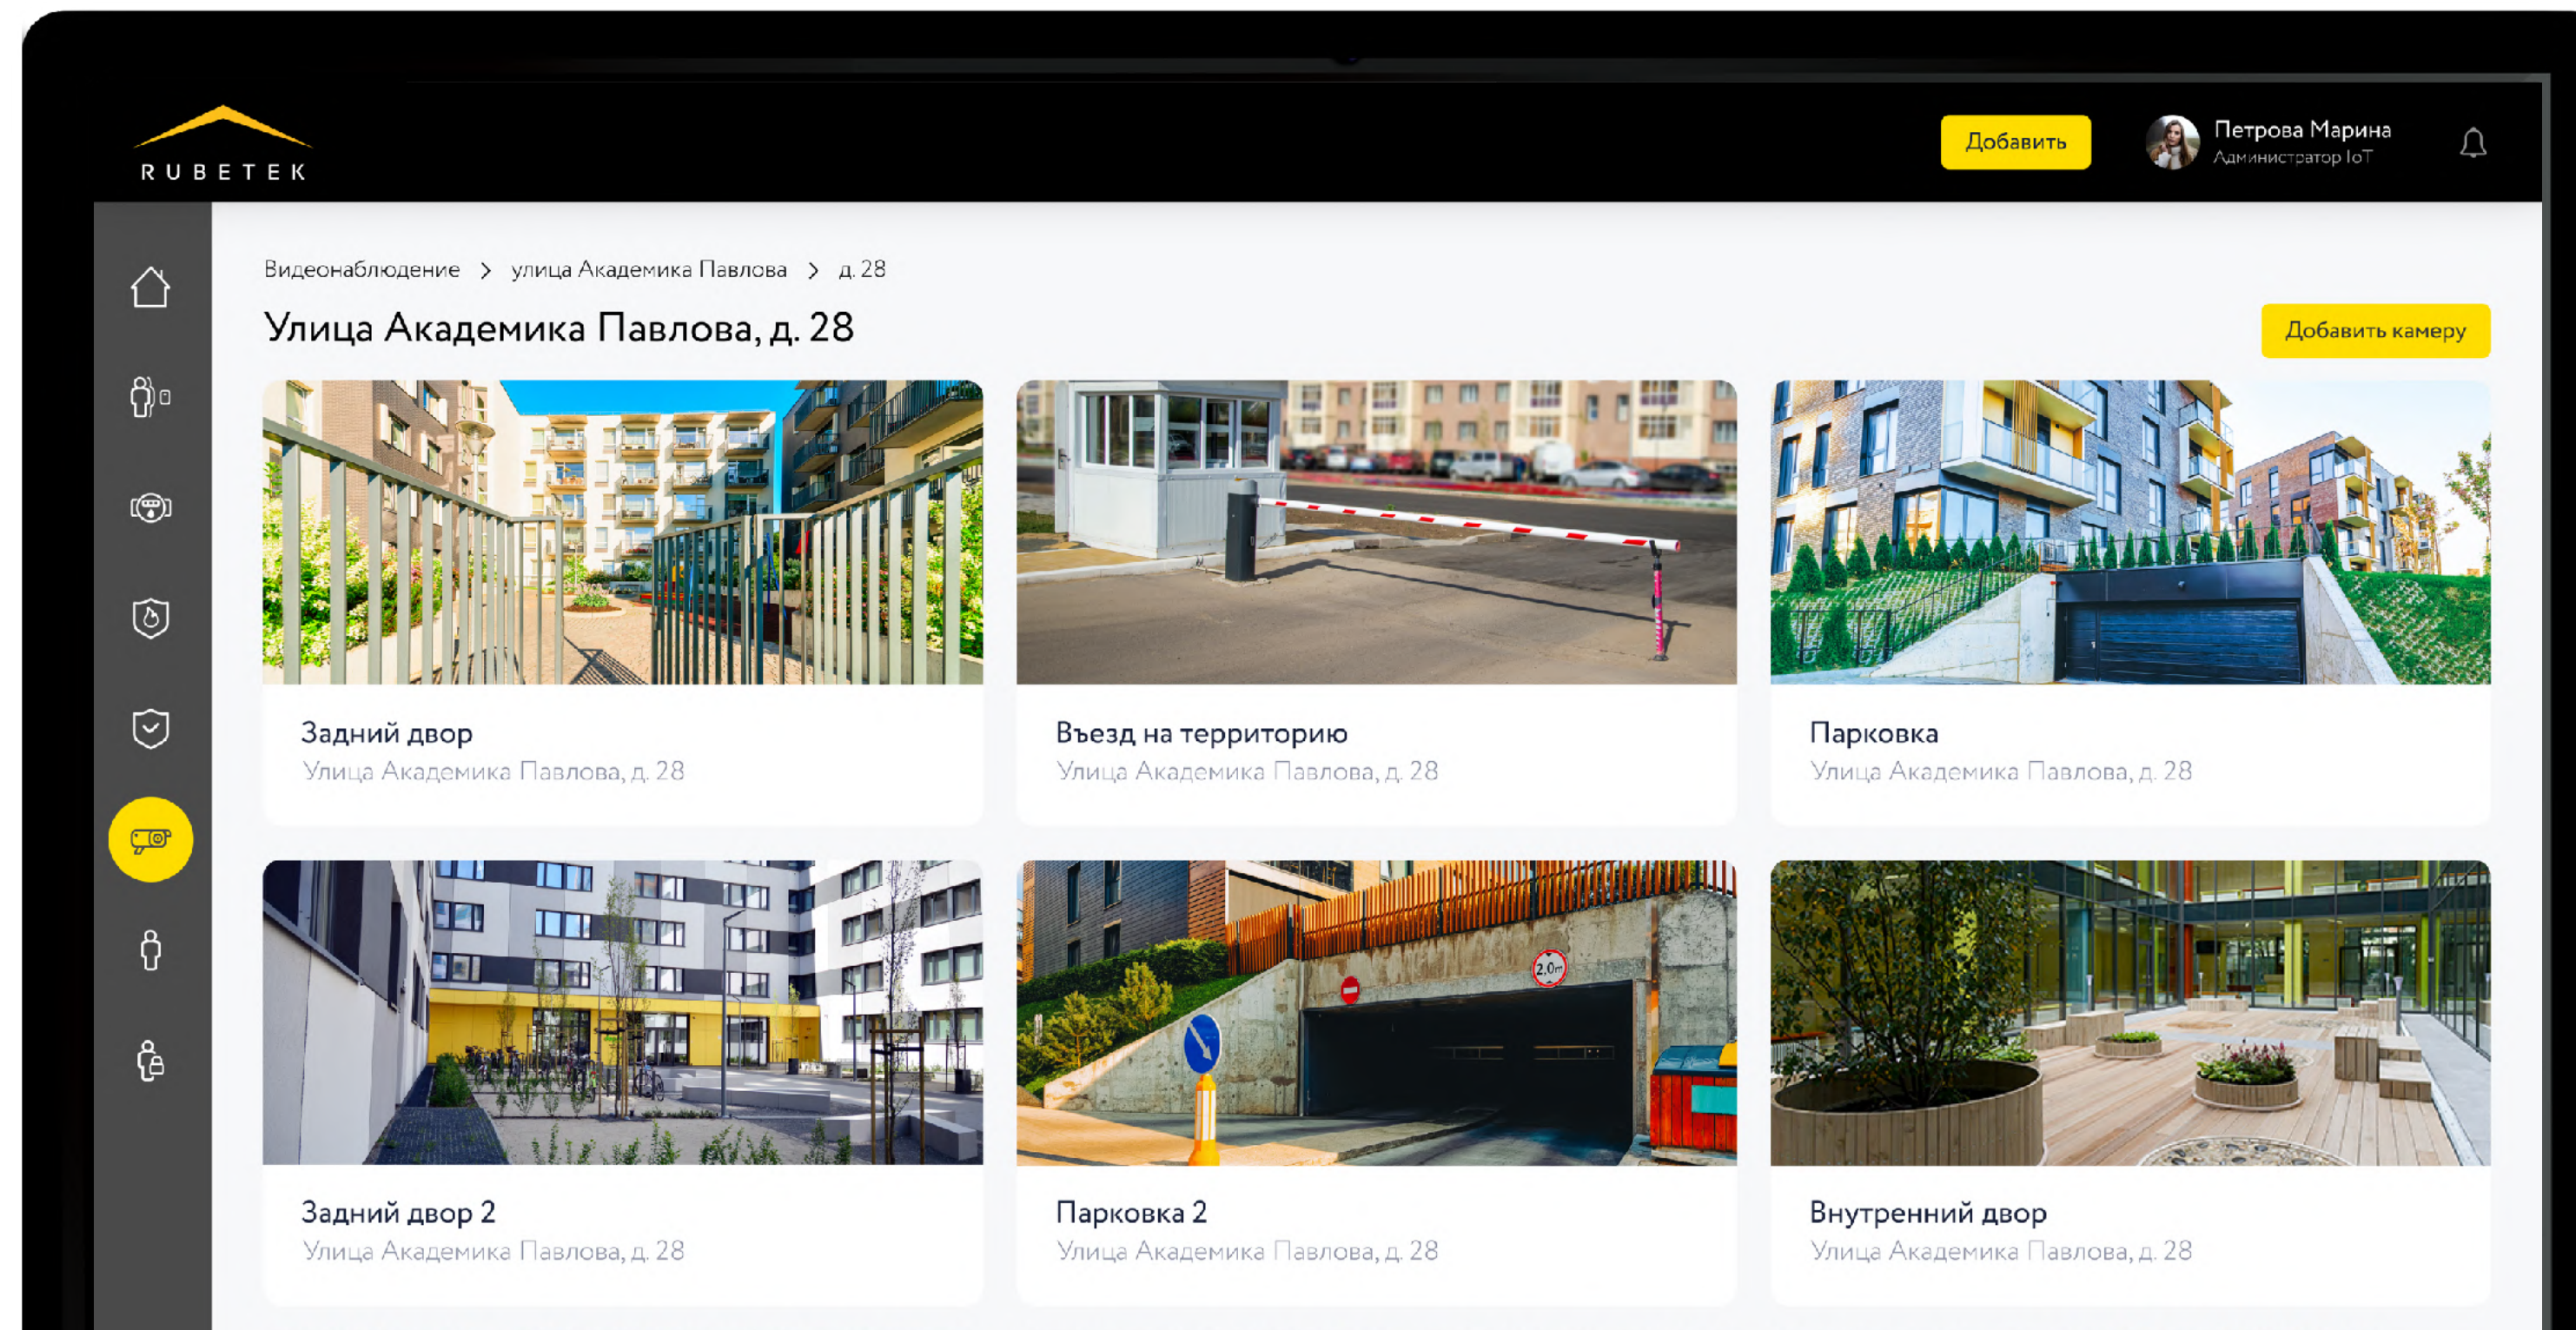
RUBETEK

Добавить

Петрова Марина
Администратор IoT

Видеонаблюдение > улица Академика Павлова > д. 28

Улица Академика Павлова, д. 28

Добавить камеру

Задний двор
Улица Академика Павлова, д. 28

Въезд на территорию
Улица Академика Павлова, д. 28

Парковка
Улица Академика Павлова, д. 28

2,0m

Задний двор 2
Улица Академика Павлова, д. 28

Парковка 2
Улица Академика Павлова, д. 28

Внутренний двор
Улица Академика Павлова, д. 28